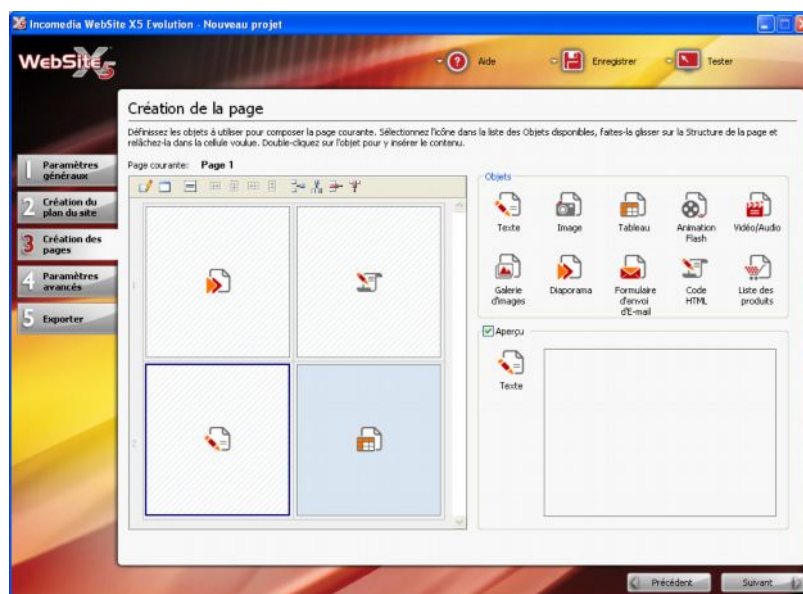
Incomedia WebSite X5 Evolution - Nouveau projet

WebSite X5

Aide

Enregistrer

Tester

Création de la page

Définissez les objets à utiliser pour composer la page courante. Sélectionnez l'icône dans la liste des Objets disponibles, faites-la glisser sur la Structure de la page et relâchez-la dans la cellule voulue. Double-cliquez sur l'objet pour y insérer le contenu.

1 Paramètres généraux

2 Création du plan du site

3 Création des pages

4 Paramètres avancés

5 Exporter

Page courante: Page 1

1

2

Objets

Texte

Image

Tableau

Animation Flash

Vidéo/Audio

Galerie d'images

Diaporama

Formulaire d'envoi d'E-mail

Code HTML

Liste des produits

Aperçu

Texte

Précédent

Suivant